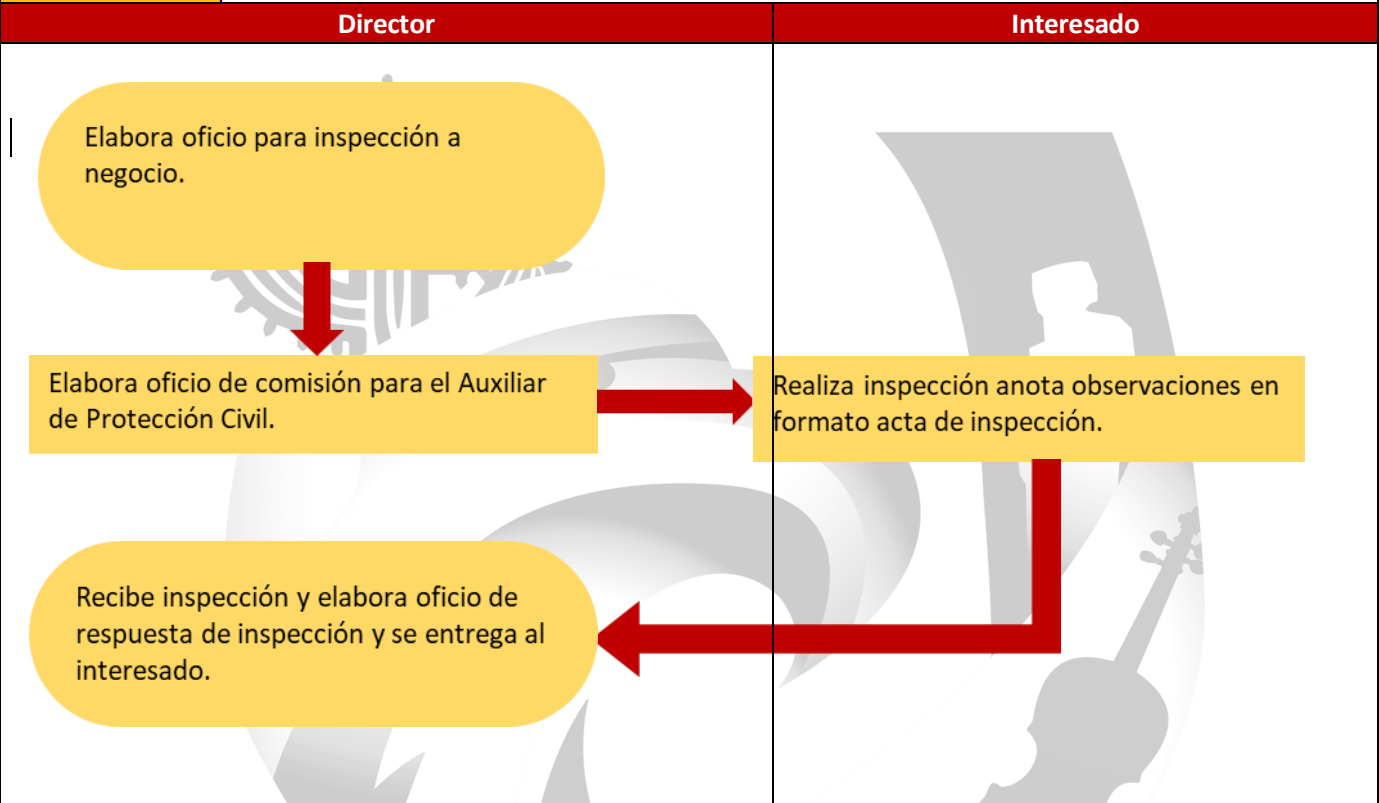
| Director | Interesado |
|---|---|

Elabora oficio para inspección a negocio.

Elabora oficio de comisión para el Auxiliar de Protección Civil.

Realiza inspección anota observaciones en formato acta de inspección.

Recibe inspección y elabora oficio de respuesta de inspección y se entrega al interesado.